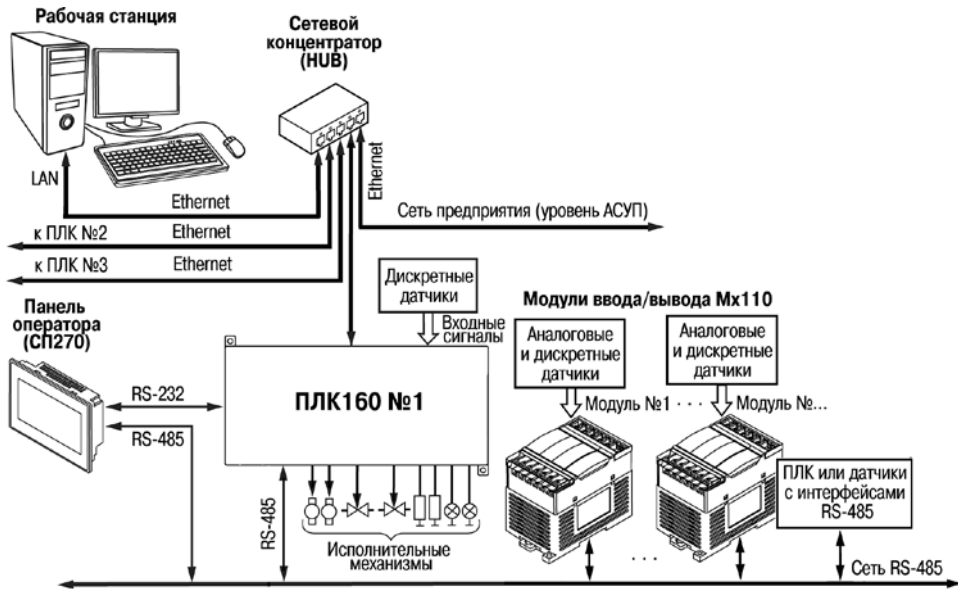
Рабочая станция

Сетевой концентратор (HUB)

LAN

Ethernet

Ethernet

Сеть предприятия (уровень АСУП)

к ПЛК №2 Ethernet

к ПЛК №3 Ethernet

Дискретные датчики

Входные сигналы

Модули ввода/вывода Mx110

Панель оператора (СП270)

Аналоговые и дискретные датчики

Аналоговые и дискретные датчики

RS-232

ПЛК160 №1

Модуль №1 . . .

Модуль №...

RS-485

RS-485

ПЛК или датчики с интерфейсами RS-485

Исполнительные механизмы

. . .

Сеть RS-485